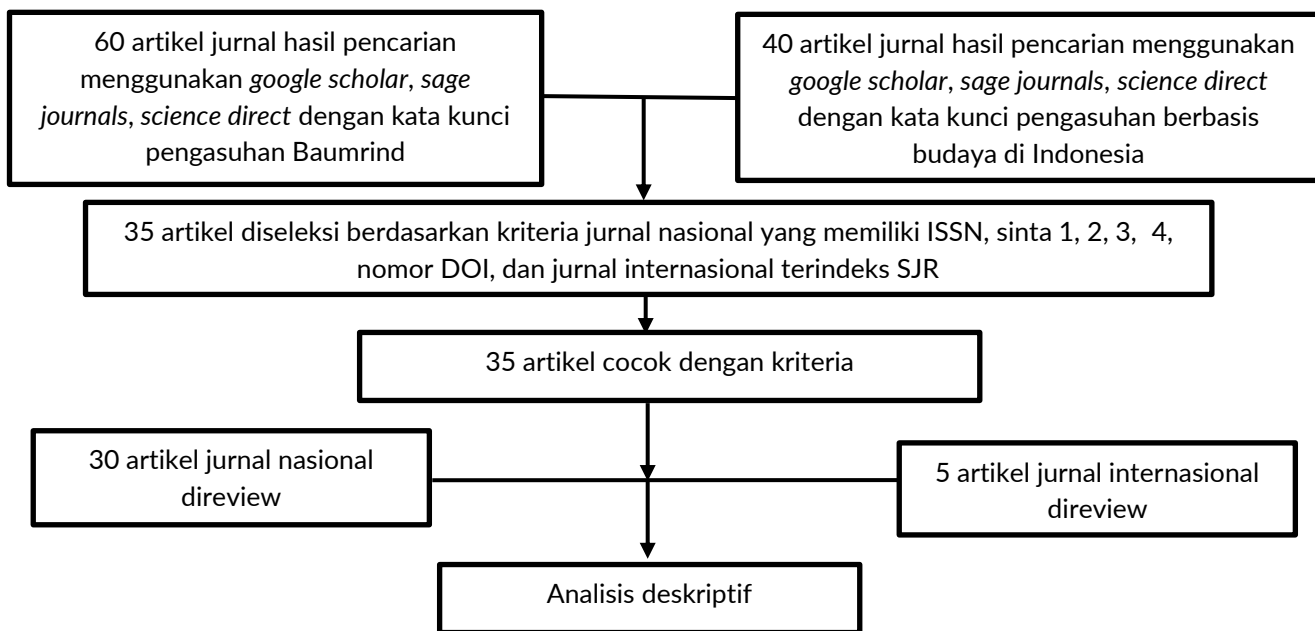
60 artikel jurnal hasil pencarian menggunakan *google scholar*, *sage journals*, *science direct* dengan kata kunci pengasuhan Baumrind

40 artikel jurnal hasil pencarian menggunakan *google scholar*, *sage journals*, *science direct* dengan kata kunci pengasuhan berbasis budaya di Indonesia

35 artikel diseleksi berdasarkan kriteria jurnal nasional yang memiliki ISSN, sinta 1, 2, 3, 4, nomor DOI, dan jurnal internasional terindeks SJR

35 artikel cocok dengan kriteria

30 artikel jurnal nasional direview

5 artikel jurnal internasional direview

Analisis deskriptif